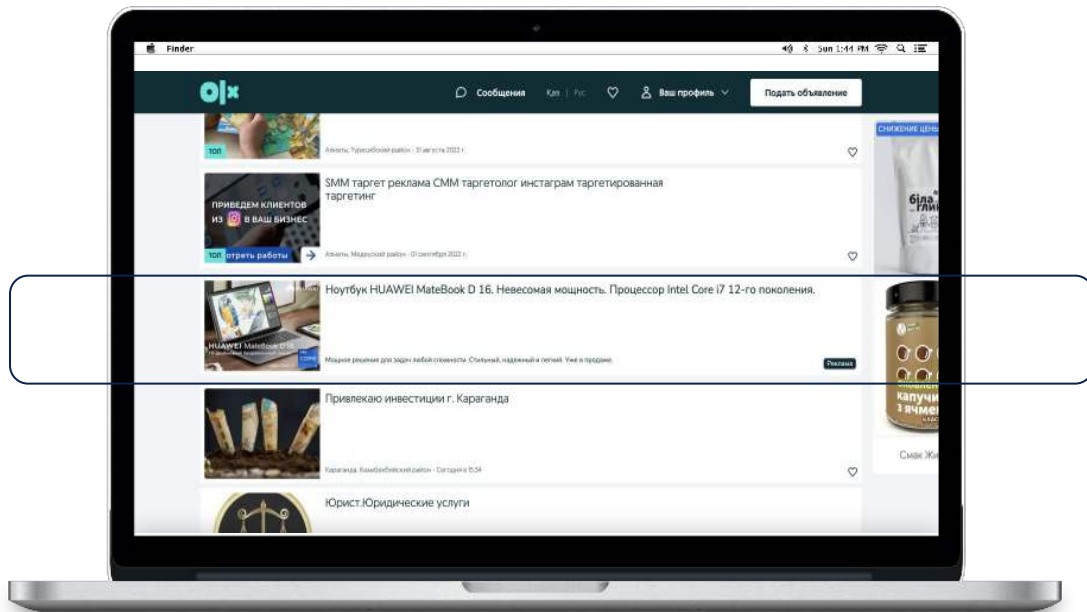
Finder
Sun 1:44 PM

olx
Сообщения Қаз | Рус Ваш профиль Подать объявление

ТОП
Алматы, Турксибский район - 31 августа 2022 г.

СНИЖЕНИЕ ЦЕНЫ

SMM таргет реклама СММ таргетолог инстаграм таргетированная таргетинг
ПРИВЕДЕМ КЛИЕНТОВ ИЗ В ВАШ БИЗНЕС
ТОП отреть работы
Алматы, Медеуский район - 01 сентября 2022 г.

біла глин

Ноутбук HUAWEI MateBook D 16. Невесомая мощность. Процессор Intel Core i7 12-го поколения.
HUAWEI MateBook D 16
Мощное решение для задач любой сложности. Стильный, надежный и легкий. Уже в продаже.
Реклама

капучи з ячме

Привлекаю инвестиции г. Караганда
Караганда, Казыбекбийский район - Сегодня в 15:34

Смак Ж

Юрист.Юридические услуги